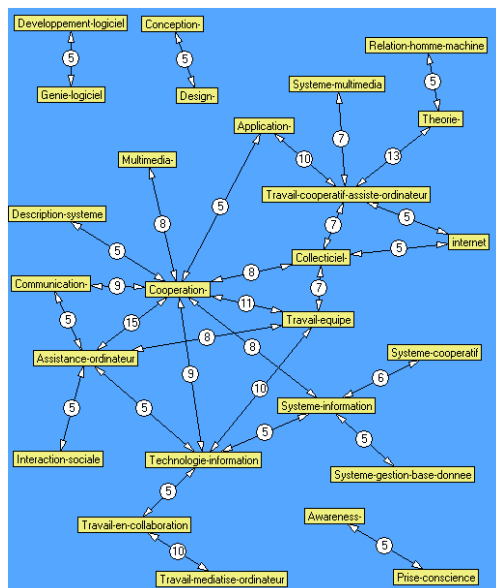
Developpement-logiciel
5
Genie-logiciel
Conception-
5
Design-
Relation-homme-machine
5
Theorie-
Systeme-multimedia
7
Application-
10
13
Travail-cooperatif-assiste-ordinateur
Multimedia-
8
5
Description-systeme
7
5
internet
5
Collecticiel-
8
Communication-
9
Cooperation-
7
11
5
15
Travail-equipe
8
Assistance-ordinateur
8
Systeme-cooperatif
6
9
10
5
5
Systeme-information
5
5
Systeme-gestion-base-donnee
Interaction-sociale
Technologie-information
5
Awareness-
Travail-en-collaboration
5
10
Travail-mediatise-ordinateur
Prise-conscience